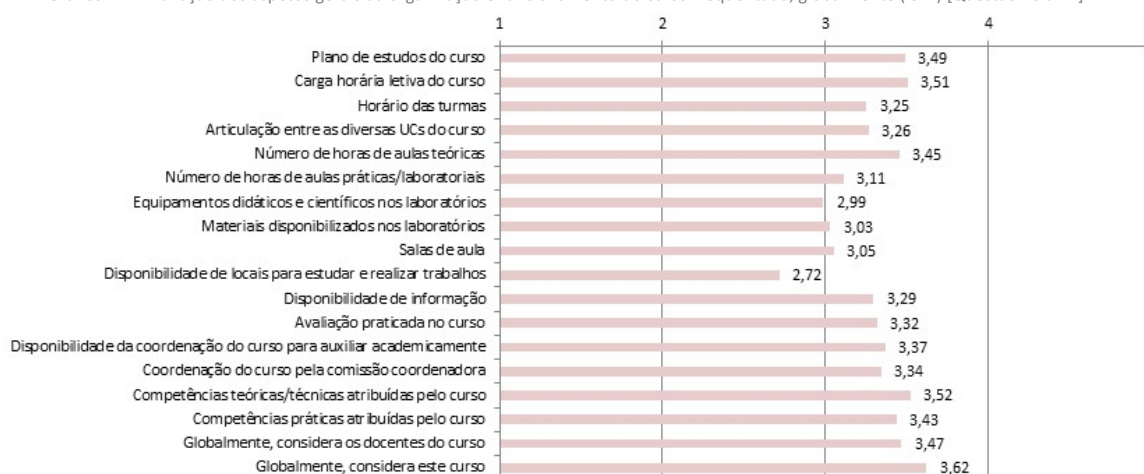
1
2
3
4

Plano de estudos do curso 3,49
Carga horária letiva do curso 3,51
Horário das turmas 3,25
Articulação entre as diversas UCs do curso 3,26
Número de horas de aulas teóricas 3,45
Número de horas de aulas práticas/laboratoriais 3,11
Equipamentos didáticos e científicos nos laboratórios 2,99
Materiais disponibilizados nos laboratórios 3,03
Salas de aula 3,05
Disponibilidade de locais para estudar e realizar trabalhos 2,72
Disponibilidade de informação 3,29
Avaliação praticada no curso 3,32
Disponibilidade da coordenação do curso para auxiliar academicamente 3,37
Coordenação do curso pela comissão coordenadora 3,34
Competências teóricas/técnicas atribuídas pelo curso 3,52
Competências práticas atribuídas pelo curso 3,43
Globalmente, considera os docentes do curso 3,47
Globalmente, considera este curso 3,62